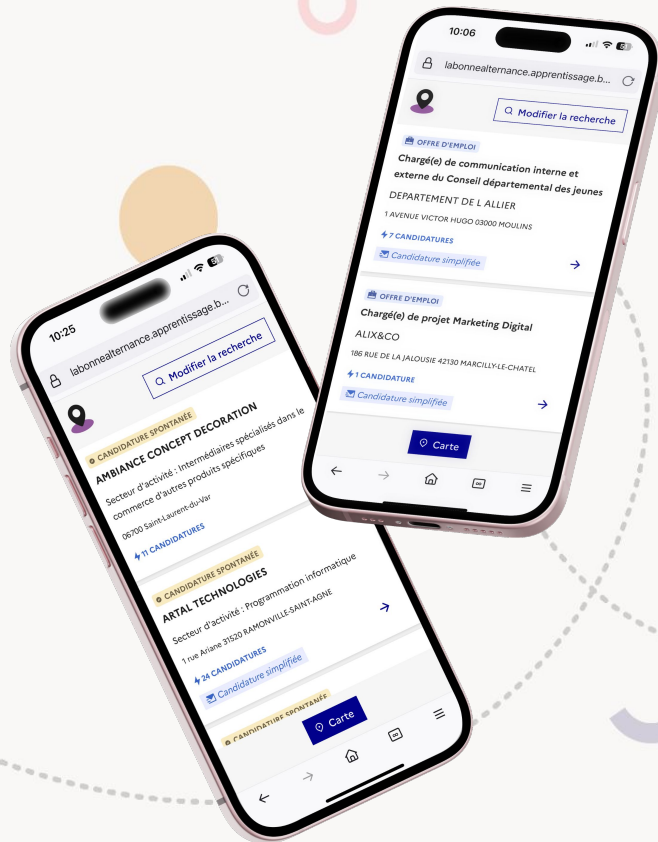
10:06

labonnealternance.apprentissage.b...

Modifier la recherche

OFFRE D'EMPLOI

Chargé(e) de communication interne et externe du Conseil départemental des jeunes

DEPARTEMENT DE L ALLIER

1 AVENUE VICTOR HUGO 03000 MOULINS

7 CANDIDATURES

Candidature simplifiée

OFFRE D'EMPLOI

Chargé(e) de projet Marketing Digital

ALIX&CO

186 RUE DE LA JALOUSIE 42130 MARCILLY-LE-CHATEL

1 CANDIDATURE

Candidature simplifiée

Carte

10:25

labonnealternance.apprentissage.b...

Modifier la recherche

CANDIDATURE SPONTANÉE

AMBIANCE CONCEPT DECORATION

Secteur d'activité : Intermédiaires spécialisés dans le commerce d'autres produits spécifiques

06700 Saint-Laurent-du-Var

11 CANDIDATURES

CANDIDATURE SPONTANÉE

ARTAL TECHNOLOGIES

Secteur d'activité : Programmation informatique

1 rue Ariane 31520 RAMONVILLE-SAINT-AGNE

24 CANDIDATURES

Candidature simplifiée

CANDIDATURE SPONTANÉE

Carte